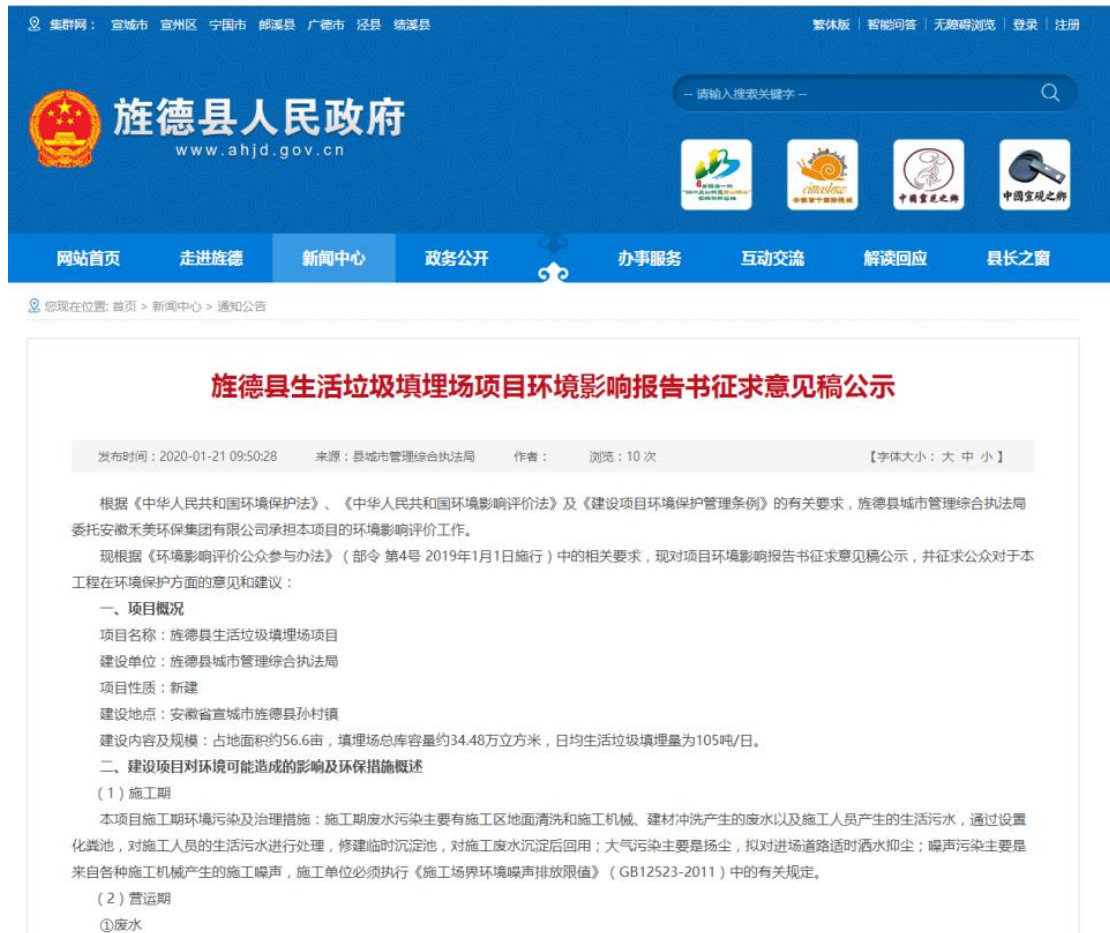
集群网： 宣城市 宣州区 宁国市 郎溪县 广德市 泾县 绩溪县

繁体版 | 智能问答 | 无障碍浏览 | 登录 | 注册

旌德县人民政府
www.ahjd.gov.cn

-- 请输入搜索关键字 --

cittaslow
中国宣纸之乡
中国宣砚之乡

网站首页 走进旌德 新闻中心 政务公开 办事服务 互动交流 解读回应 县长之窗

您现在位置: 首页 > 新闻中心 > 通知公告

旌德县生活垃圾填埋场项目环境影响报告书征求意见稿公示

发布时间：2020-01-21 09:50:28 来源：县城市管理综合执法局 作者： 浏览：10 次 【字体大小：大 中 小】

根据《中华人民共和国环境保护法》、《中华人民共和国环境影响评价法》及《建设项目环境保护管理条例》的有关要求，旌德县城市管理综合执法局委托安徽禾美环保集团有限公司承担本项目的环境影响评价工作。

现根据《环境影响评价公众参与办法》（部令 第4号 2019年1月1日施行）中的相关要求，现对项目环境影响报告书征求意见稿公示，并征求公众对于本工程在环境保护方面的意见和建议：

一、项目概况

项目名称：旌德县生活垃圾填埋场项目

建设单位：旌德县城市管理综合执法局

项目性质：新建

建设地点：安徽省宣城市旌德县孙村镇

建设内容及规模：占地面积约56.6亩，填埋场总库容量约34.48万立方米，日均生活垃圾填埋量为105吨/日。

二、建设项目对环境可能造成的影响及环保措施概述

（1）施工期

本项目施工期环境污染及治理措施：施工期废水污染主要有施工区地面清洗和施工机械、建材冲洗产生的废水以及施工人员产生的生活污水，通过设置化粪池，对施工人员的生活污水进行处理，修建临时沉淀池，对施工废水沉淀后回用；大气污染主要是扬尘，拟对进场道路适时洒水抑尘；噪声污染主要是来自各种施工机械产生的施工噪声，施工单位必须执行《施工场界环境噪声排放限值》（GB12523-2011）中的有关规定。

（2）营运期

①废水